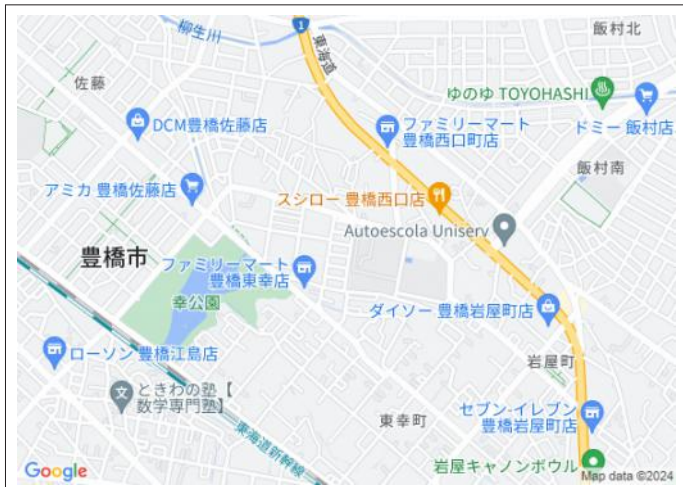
1
柳生川
東海道
飯村北
佐藤
ゆのゆ TOYOHASHI
DCM豊橋佐藤店
ファミリーマート
豊橋西口町店
ドミー 飯村店
飯村南
アミカ 豊橋佐藤店
スシロー 豊橋西口店
Autoescola Uniserv
豊橋市
ファミリーマート
豊橋東幸店
幸公園
ダイソー 豊橋岩屋町店
ローソン 豊橋江島店
岩屋町
ときわの塾【
数学専門塾】
東幸町
セブン-イレブン
豊橋岩屋町店
東海道新幹線
Google
岩屋キャノンボウル
Map data ©2024